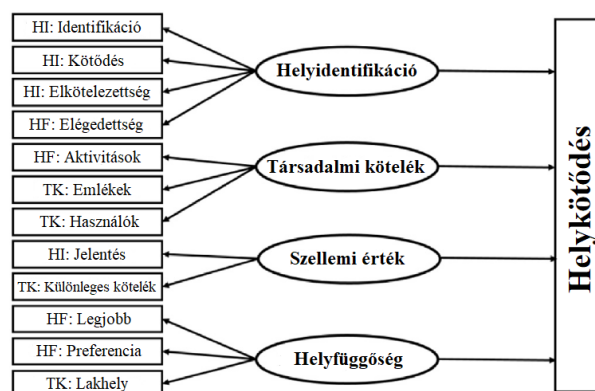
HI: Identifikáció
HI: Kötődés
HI: Elkötelezettség
HF: Elégedettség
HF: Aktivitások
TK: Emlékek
TK: Használók
HI: Jelentés
TK: Különleges kötelék
HF: Legjobb
HF: Preferencia
TK: Lakhely

Helyidentifikáció
Társadalmi kötelék
Szellemi érték
Helyfüggőség

Helykötődés